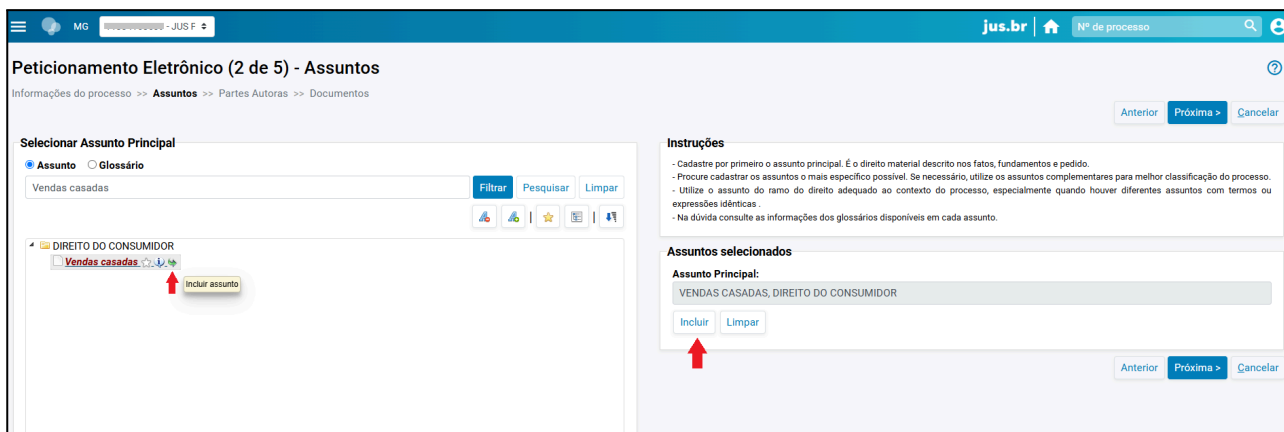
MG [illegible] - JUS F

jus.br

Nº de processo

Peticionamento Eletrônico (2 de 5) - Assuntos

Informações do processo >> Assuntos >> Partes Autoras >> Documentos

Anterior Próxima > Cancelar

Selecionar Assunto Principal

Assunto Glossário

Vendas casadas

Filtrar Pesquisar Limpar

DIREITO DO CONSUMIDOR

Vendas casadas

Incluir assunto

Instruções

- Cadastre por primeiro o assunto principal. É o direito material descrito nos fatos, fundamentos e pedido.
- Procure cadastrar os assuntos o mais específico possível. Se necessário, utilize os assuntos complementares para melhor classificação do processo.
- Utilize o assunto do ramo do direito adequado ao contexto do processo, especialmente quando houver diferentes assuntos com termos ou expressões idênticas .
- Na dúvida consulte as informações dos glossários disponíveis em cada assunto.

Assuntos selecionados

Assunto Principal:

VENDAS CASADAS, DIREITO DO CONSUMIDOR

Incluir Limpar

Anterior Próxima > Cancelar